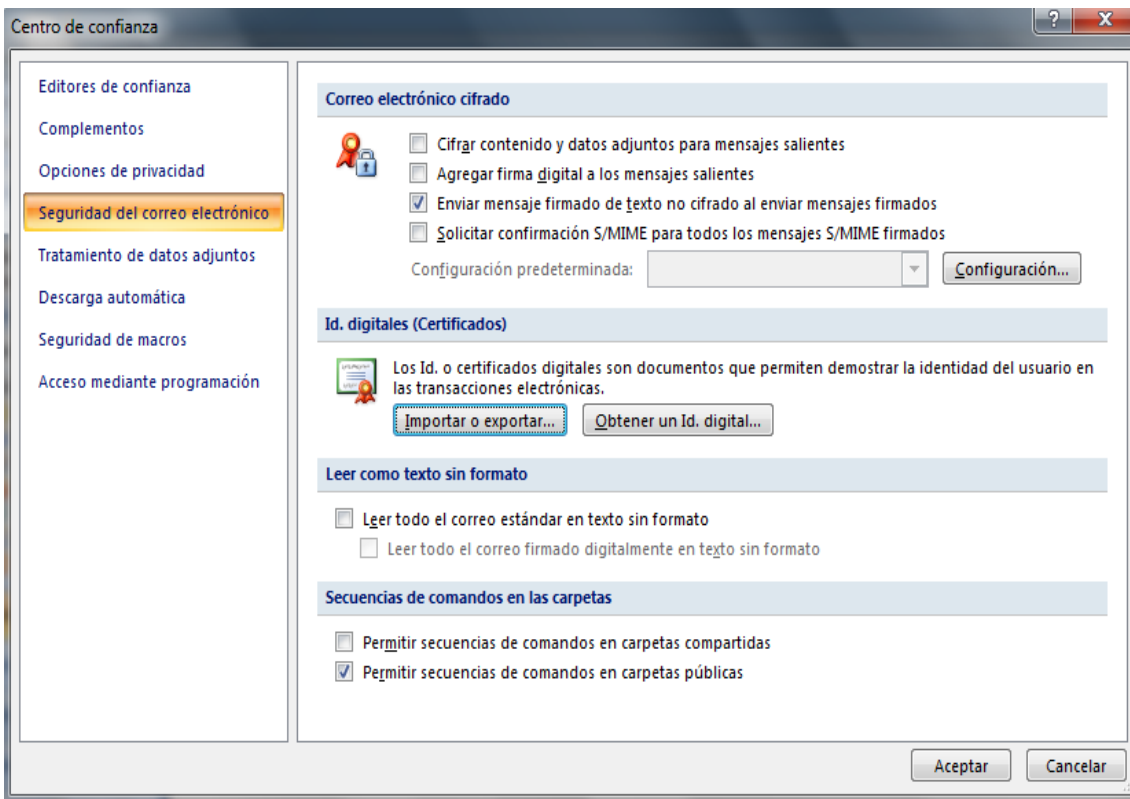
Centro de confianza

?

X

Editores de confianza

Complementos

Opciones de privacidad

Seguridad del correo electrónico

Tratamiento de datos adjuntos

Descarga automática

Seguridad de macros

Acceso mediante programación

Correo electrónico cifrado

Cifrar contenido y datos adjuntos para mensajes salientes

Agregar firma digital a los mensajes salientes

Enviar mensaje firmado de texto no cifrado al enviar mensajes firmados

Solicitar confirmación S/MIME para todos los mensajes S/MIME firmados

Configuración predeterminada:

Configuración...

Id. digitales (Certificados)

Los Id. o certificados digitales son documentos que permiten demostrar la identidad del usuario en las transacciones electrónicas.

Importar o exportar...

Obtener un Id. digital...

Leer como texto sin formato

Leer todo el correo estándar en texto sin formato

Leer todo el correo firmado digitalmente en texto sin formato

Secuencias de comandos en las carpetas

Permitir secuencias de comandos en carpetas compartidas

Permitir secuencias de comandos en carpetas públicas

Aceptar

Cancelar